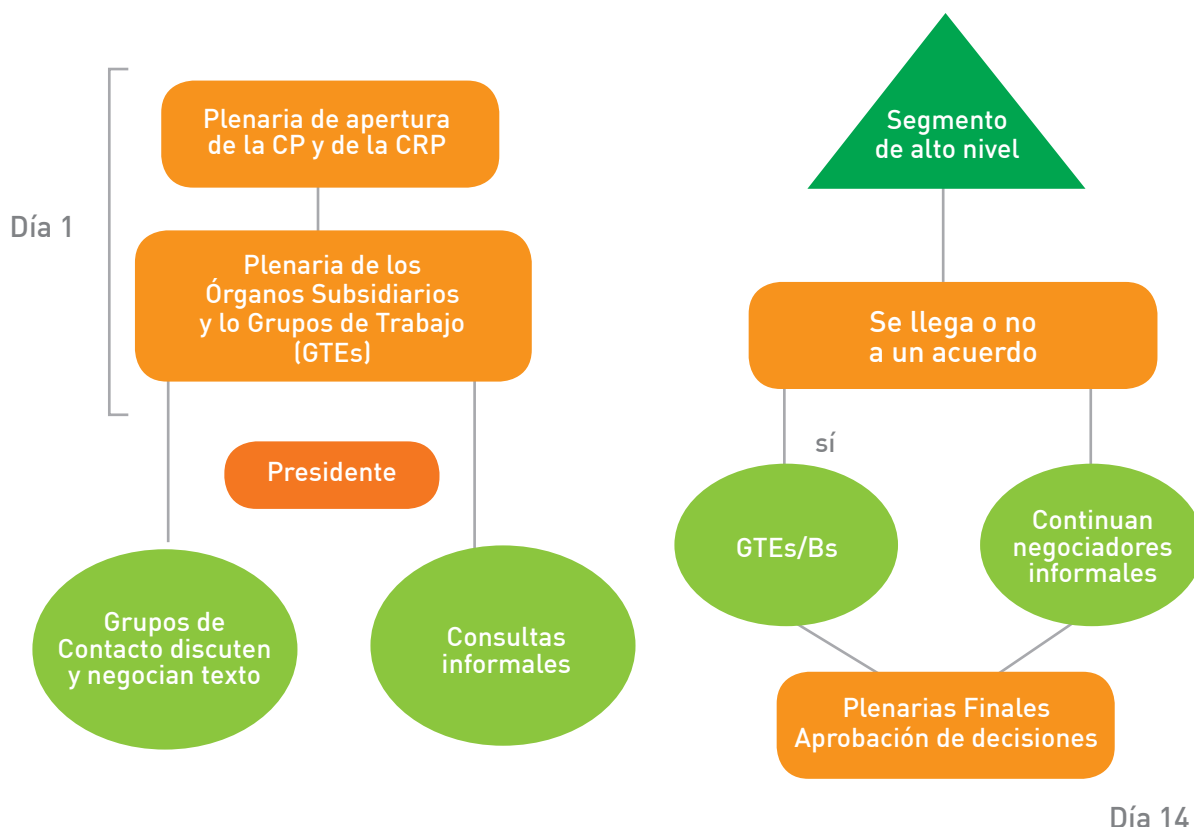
Día 1

Plenaria de apertura de la CP y de la CRP

Plenaria de los Órganos Subsidiarios y lo Grupos de Trabajo (GTEs)

Presidente

Grupos de Contacto discuten y negocian texto

Consultas informales

Segmento de alto nivel

Se llega o no a un acuerdo

sí

GTEs/Bs

Continuan negociadores informales

Plenarias Finales Aprobación de decisiones

Día 14